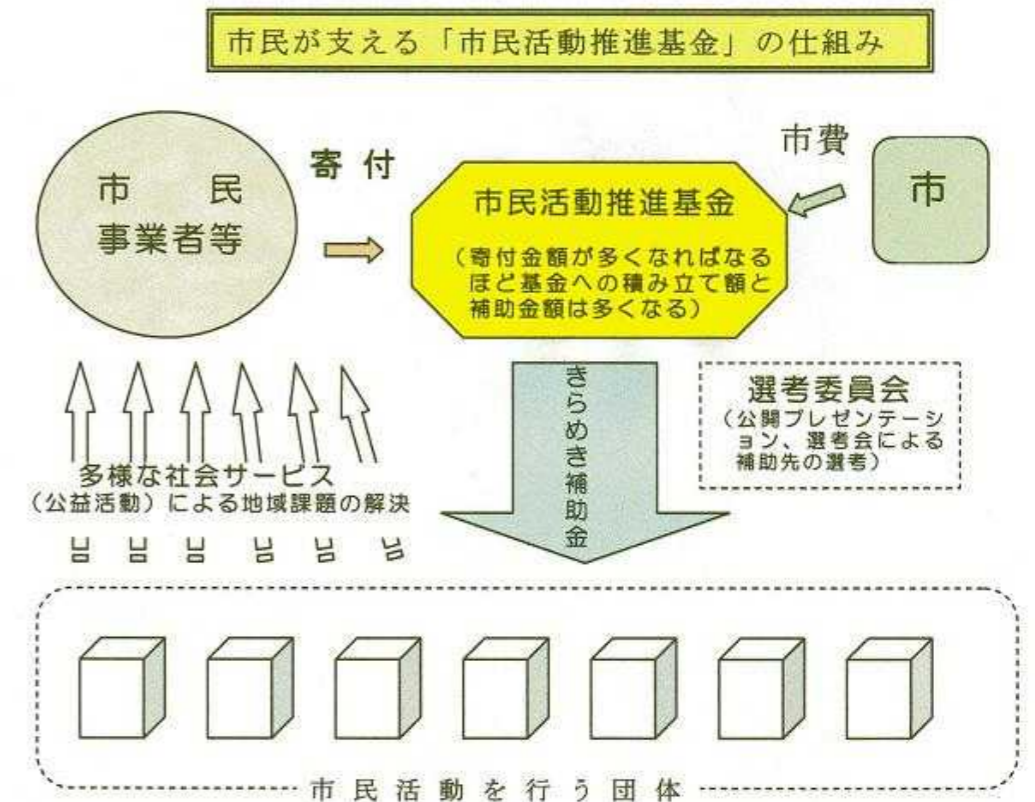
市民が支える「市民活動推進基金」の仕組み

市民
事業者等

寄付

市民活動推進基金

（寄付金額が多くなればなるほど基金への積み立て額と補助金額は多くなる）

市費

市

きらめき補助金

選考委員会
（公開プレゼンテーション、選考会による補助先の選考）

多様な社会サービス
（公益活動）による地域課題の解決

市民活動を行う団体